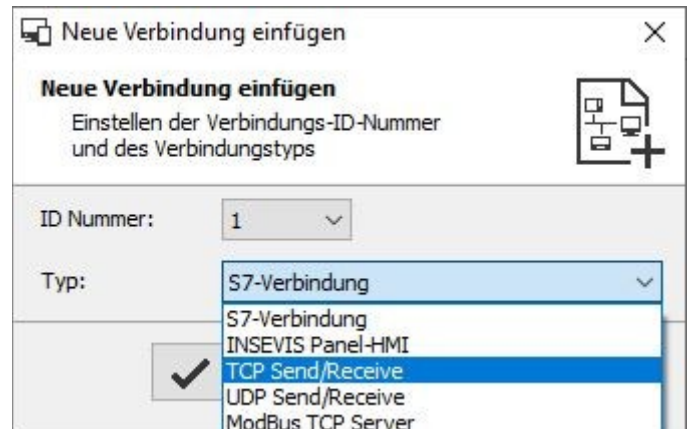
Neue Verbindung einfügen ×

Neue Verbindung einfügen
Einstellen der Verbindungs-ID-Nummer und des Verbindungstyps

ID Nummer: 1

Typ: S7-Verbindung

S7-Verbindung
INSEVIS Panel-HMI
TCP Send/Receive
UDP Send/Receive
ModBus TCP Server